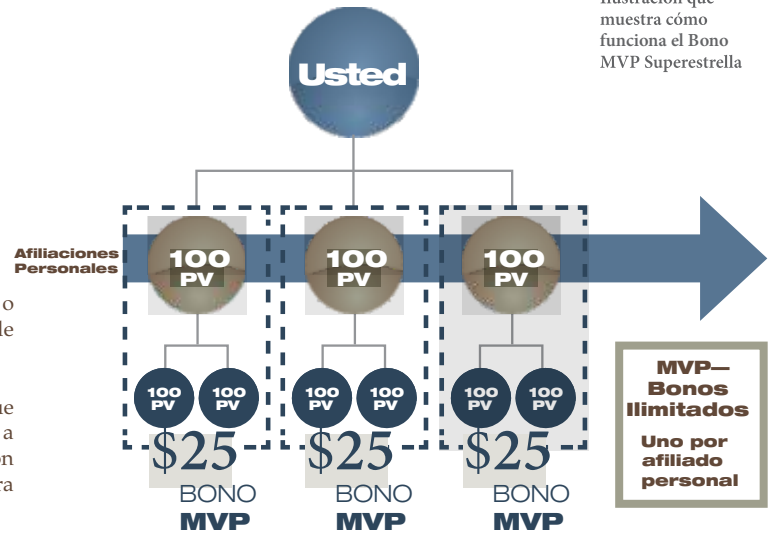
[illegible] que muestra cómo funciona el Bono MVP Superestrella

Usted

Afiliaciones Personales

o
le

ue
a
n
ra

100 PV

100 PV

100 PV

100 PV

100 PV

100 PV

100 PV

100 PV

100 PV

$25
BONO
MVP

$25
BONO
MVP

$25
BONO
MVP

MVP—
Bonos
Ilimitados

Uno por afiliado personal